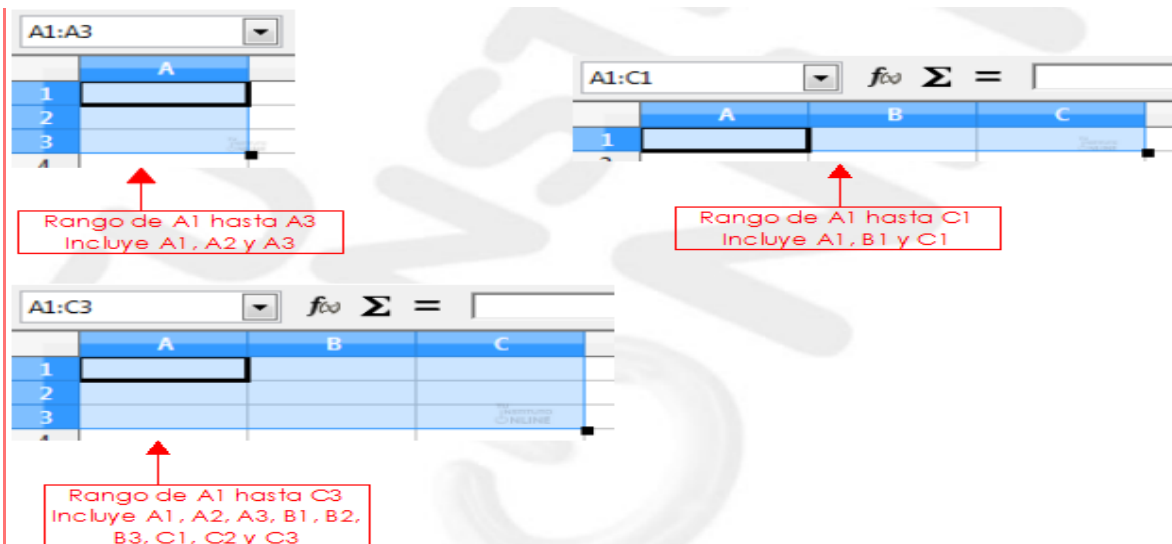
A1:A3

A

1
2
3
4

Rango de A1 hasta A3
Incluye A1, A2 y A3

A1:C1

$f\infty$ $\Sigma$ =

A B C

1
2

Rango de A1 hasta C1
Incluye A1, B1 y C1

A1:C3

$f\infty$ $\Sigma$ =

A B C

1
2
3
4

Rango de A1 hasta C3
Incluye A1, A2, A3, B1, B2, B3, C1, C2 y C3